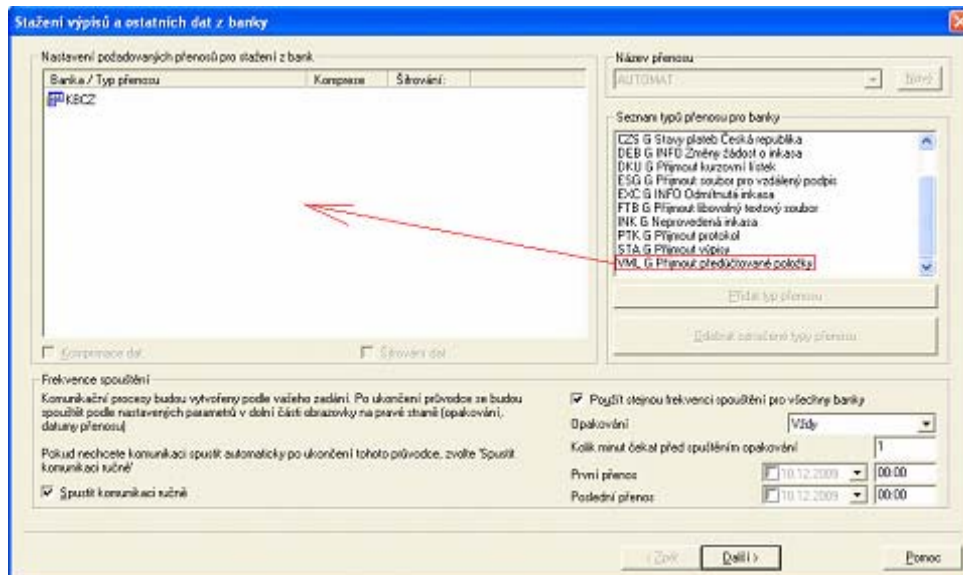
Stažení výpisů a ostatních dat z banky

Nastavení požadovaných přenosů pro stažení z bank

| Banka / Typ přenosu | Komprese | Šifrování: |
|---|---|---|
| KBCZ | | |

Komprimace dat

Šifrování dat

Název přenosu

AUTOMAT

Nový

Seznam typů přenosu pro banky

CZS G Stavy plateb Česká republika
DEB G INFO Změny žádostí o inkaso
DKU G Přijmout kurzovní lístek
ESG G Přijmout soubor pro vzdálený podpis
EXC G INFO Odmítnutá inkasa
FTB G Přijmout libovolný textový soubor
INK G Neprovedená inkasa
PTK G Přijmout protokol
STA G Přijmout výpisy
VML G Přijmout předúčtované položky

Přidat typ přenosu

Odebrat označené typy přenosu

Frekvence spouštění

Komunikační procesy budou vytvořeny podle vašeho zadání. Po ukončení průvodce se budou spouštět podle nastavených parametrů v dolní části obrazovky na pravé straně (opakování, datumy přenosu)

Pokud nechcete komunikaci spustit automaticky po ukončení tohoto průvodce, zvolte 'Spustit komunikaci ručně'

Spustit komunikaci ručně

Použít stejnou frekvenci spouštění pro všechny banky

Opakování

Vždy

Kolik minut čekat před spuštěním opakování

1

První přenos

10.12.2009

00:00

Poslední přenos

10.12.2009

00:00

< Zpět

Další >

Pomoc